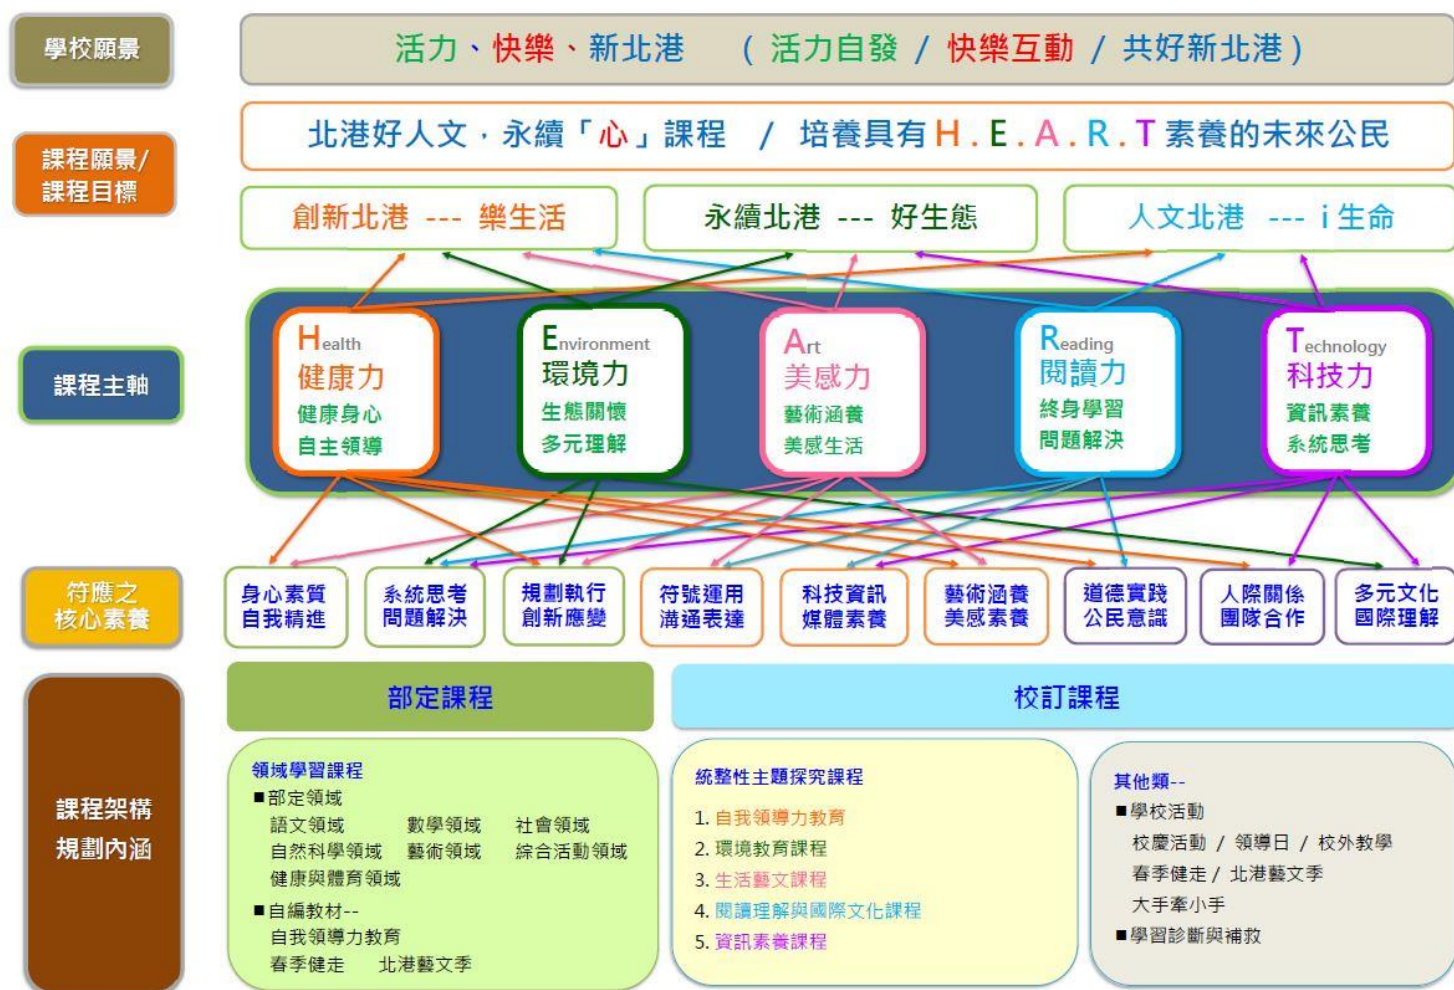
學校願景

活力、快樂、新北港 （活力自發 / 快樂互動 / 共好新北港）

課程願景/課程目標

北港好人文．永續「心」課程 / 培養具有H.E.A.R.T素養的未來公民

創新北港 --- 樂生活

永續北港 --- 好生態

人文北港 --- i 生命

課程主軸

Health
健康力
健康身心
自主領導

Environment
環境力
生態關懷
多元理解

Art
美感力
藝術涵養
美感生活

Reading
閱讀力
終身學習
問題解決

Technology
科技力
資訊素養
系統思考

符應之核心素養

身心素質 自我精進

系統思考 問題解決

規劃執行 創新應變

符號運用 溝通表達

科技資訊 媒體素養

藝術涵養 美感素養

道德實踐 公民意識

人際關係 團隊合作

多元文化 國際理解

課程架構 規劃內涵

部定課程

校訂課程

領域學習課程
■部定領域
語文領域 數學領域 社會領域
自然科學領域 藝術領域 綜合活動領域
健康與體育領域
■自編教材--
自我領導力教育
春季健走 北港藝文季

統整性主題探究課程
1. 自我領導力教育
2. 環境教育課程
3. 生活藝文課程
4. 閱讀理解與國際文化課程
5. 資訊素養課程

其他類--
■學校活動
校慶活動 / 領導日 / 校外教學
春季健走 / 北港藝文季
大手牽小手
■學習診斷與補救